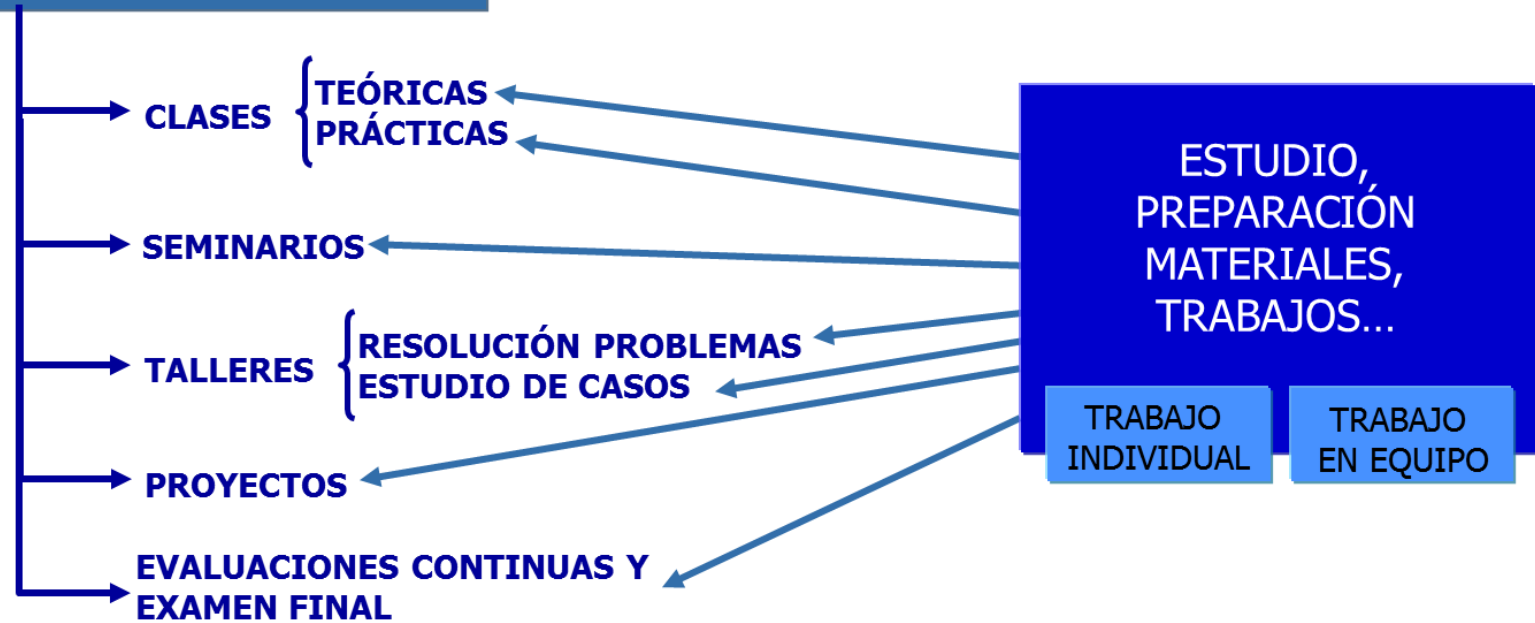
CLASES
TEÓRICAS
PRÁCTICAS

SEMINARIOS

TALLERES
RESOLUCIÓN PROBLEMAS
ESTUDIO DE CASOS

PROYECTOS

EVALUACIONES CONTINUAS Y EXAMEN FINAL

ESTUDIO, PREPARACIÓN MATERIALES, TRABAJOS...

TRABAJO INDIVIDUAL

TRABAJO EN EQUIPO